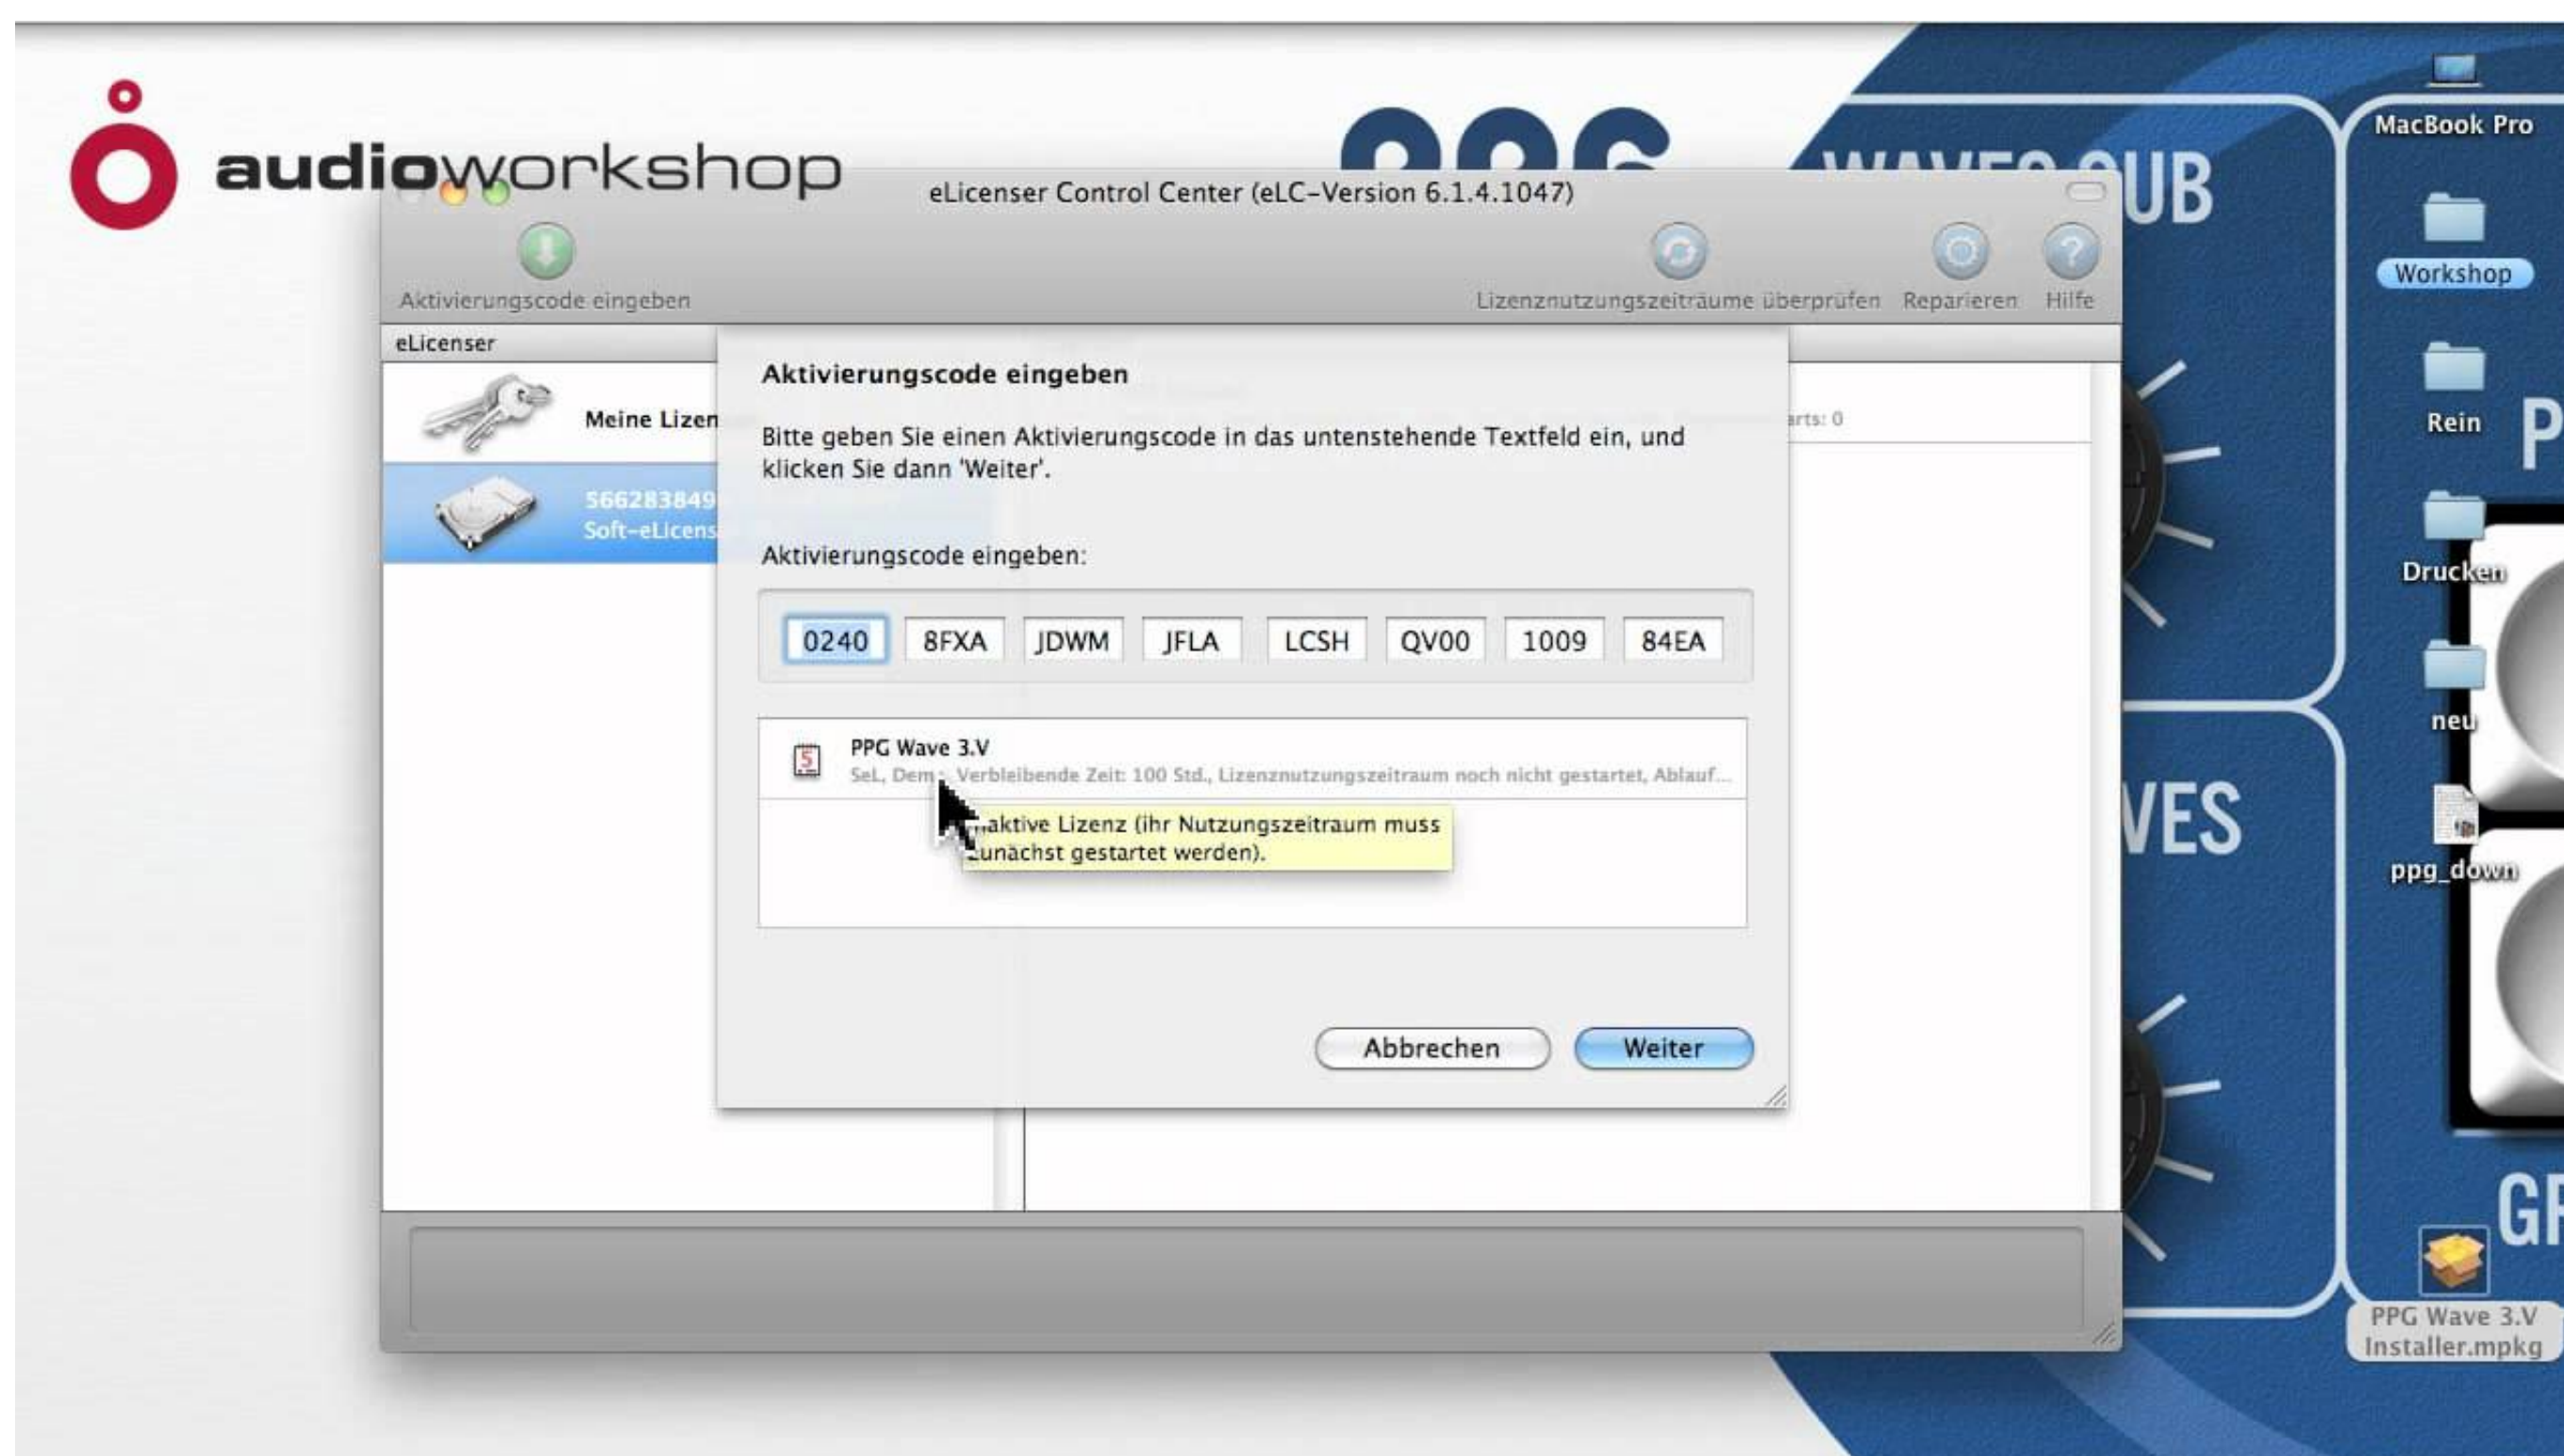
audioworkshop

eLicenser Control Center (eLC-Version 6.1.4.1047)

Aktivierungscode eingeben

Lizenznutzungszeiträume überprüfen Reparieren Hilfe

eLicenser

Meine Lizen

566283849
Soft-eLicens

arts: 0

Aktivierungscode eingeben

Bitte geben Sie einen Aktivierungscode in das untenstehende Textfeld ein, und klicken Sie dann 'Weiter'.

Aktivierungscode eingeben:

| 0240 | 8FXA | JDWM | JFLA | LCSH | QV00 | 1009 | 84EA |
|---|---|---|---|---|---|---|---|

PPG Wave 3.V
SeL, Dem., Verbleibende Zeit: 100 Std., Lizenznutzungszeitraum noch nicht gestartet, Ablauf...

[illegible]aktive Lizenz (ihr Nutzungszeitraum muss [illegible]unächst gestartet werden).

Abbrechen Weiter

MacBook Pro

Workshop

Rein

Drucken

neu

ppg_down

PPG Wave 3.V Installer.mpkg

UB

VES

GR

P